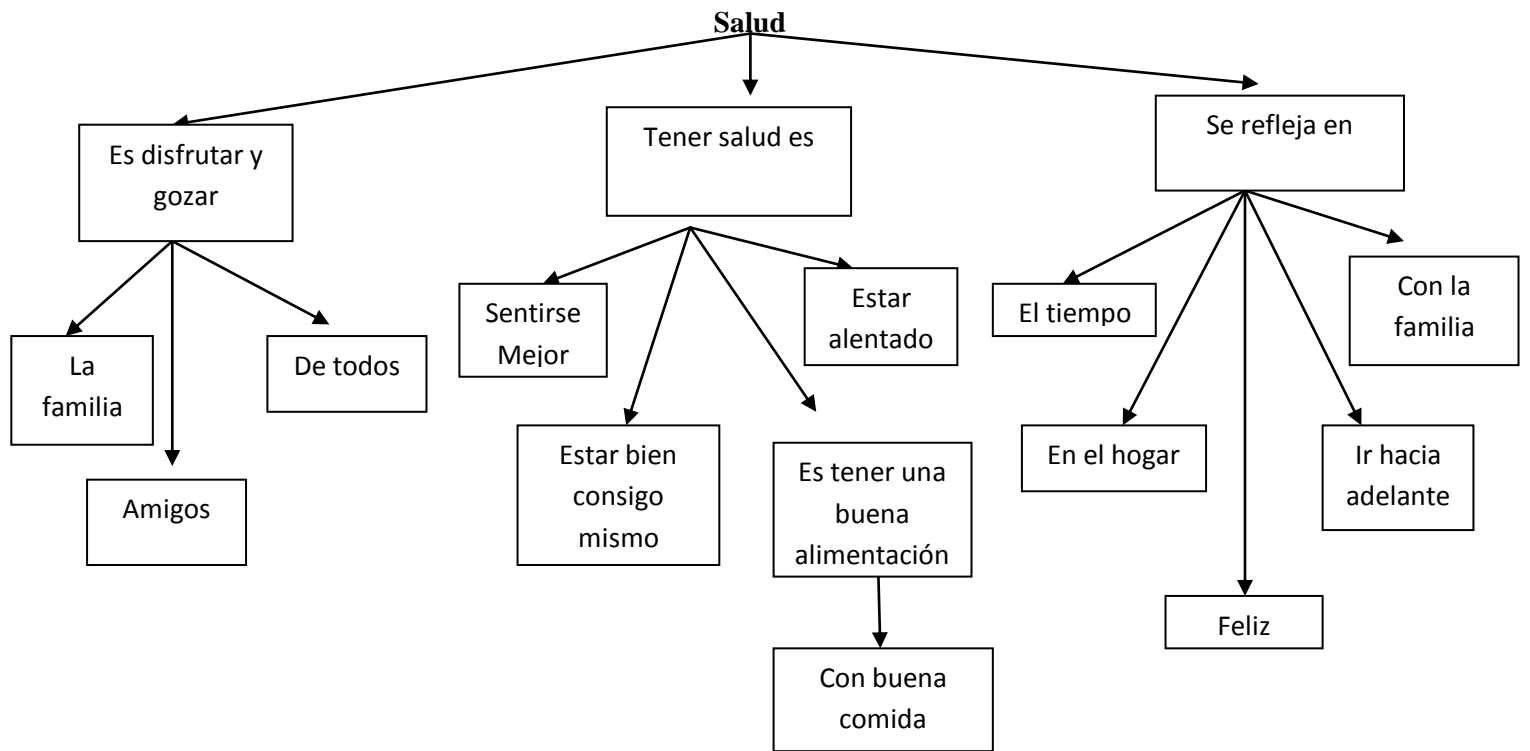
Salud

Es disfrutar y gozar

La familia

Amigos

De todos

Tener salud es

Sentirse Mejor

Estar bien consigo mismo

Es tener una buena alimentación

Con buena comida

Estar alentado

Se refleja en

El tiempo

En el hogar

Feliz

Ir hacia adelante

Con la familia